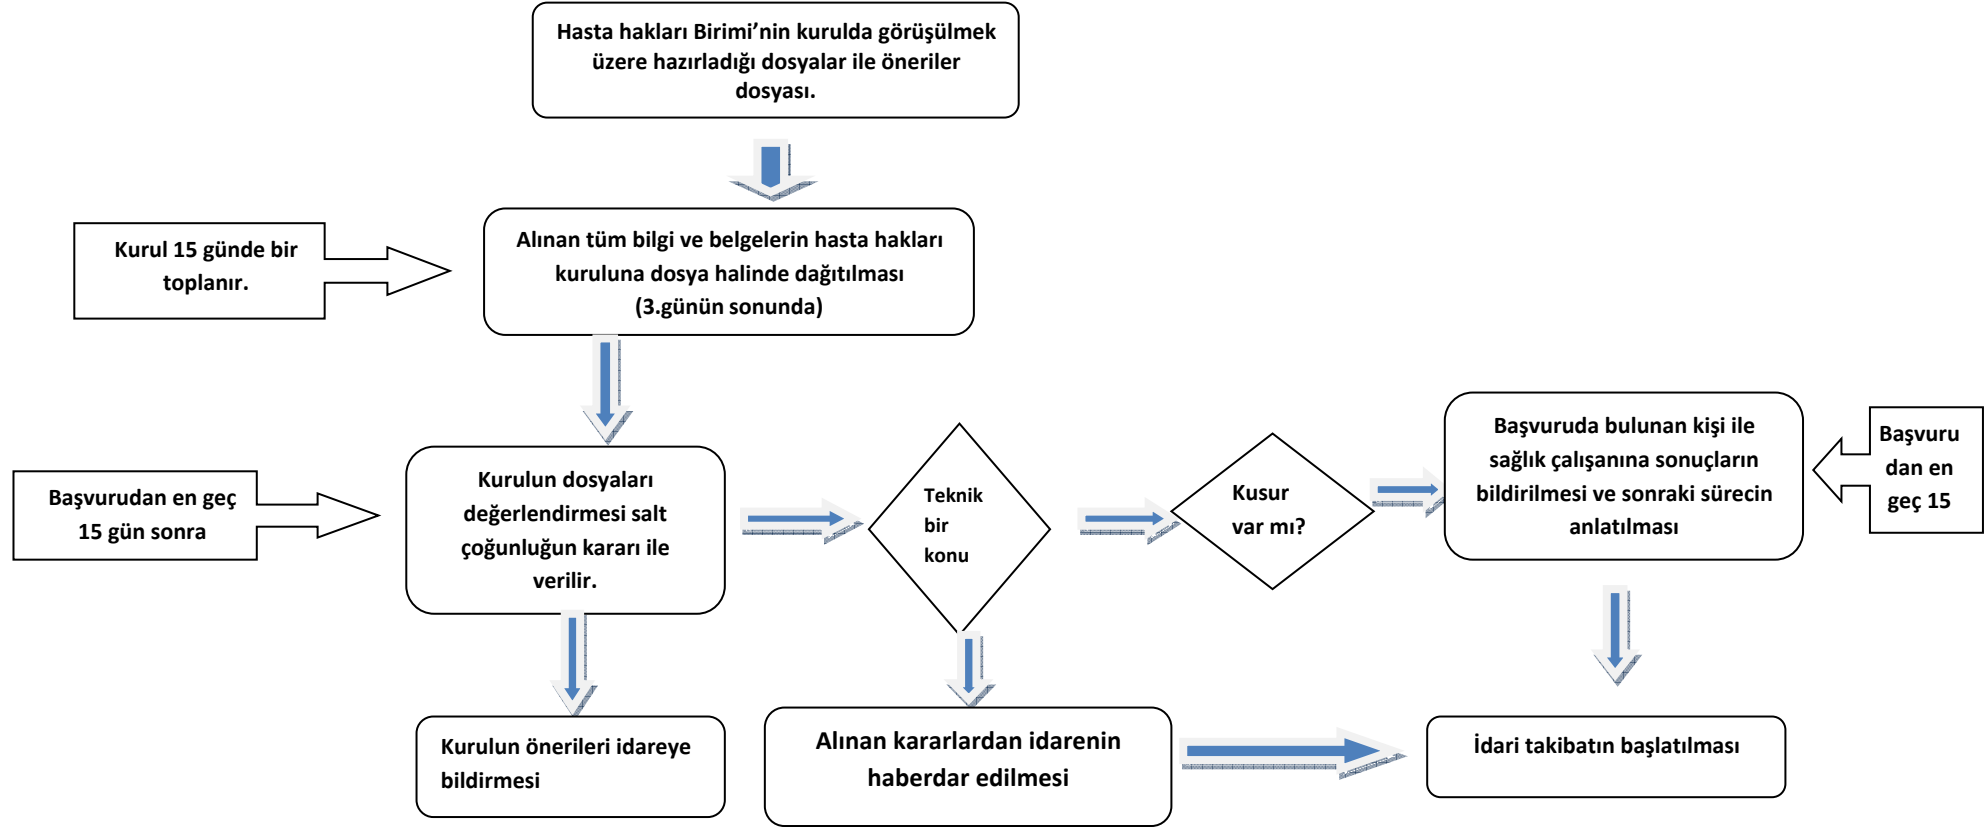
Hasta hakları Birimi'nin kurulda görüşülmek üzere hazırladığı dosyalar ile öneriler dosyası.

Kurul 15 günde bir toplanır.

Alınan tüm bilgi ve belgelerin hasta hakları kuruluna dosya halinde dağıtılması (3.günün sonunda)

Başvurudan en geç 15 gün sonra

Kurulun dosyaları değerlendirmesi salt çoğunluğun kararı ile verilir.

Teknik bir konu

Kusur var mı?

Başvuruda bulunan kişi ile sağlık çalışanına sonuçların bildirilmesi ve sonraki sürecin anlatılması

Başvuru dan en geç 15

Kurulun önerileri idareye bildirmesi

Alınan kararlardan idarenin haberdar edilmesi

İdari takibatın başlatılması